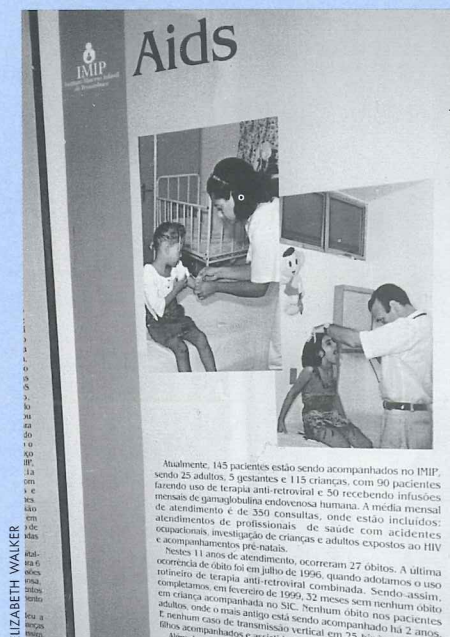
IMIP
Instituto Materno Infantil de Pernambuco

Aids

Atualmente, 145 pacientes estão sendo acompanhados no IMIP, sendo 25 adultos, 5 gestantes e 115 crianças, com 90 pacientes fazendo uso de terapia anti-retroviral e 50 recebendo infusões mensais de gamaglobulina endovenosa humana. A média mensal de atendimento é de 350 consultas, onde estão incluídos: atendimentos de profissionais de saúde com acidentes ocupacionais, investigação de crianças e adultos expostos ao HIV e acompanhamentos pré-natais.

Nestes 11 anos de atendimento, ocorreram 27 óbitos. A última ocorrência de óbito foi em julho de 1996, quando adotamos o uso rotineiro de terapia anti-retroviral combinada. Sendo assim, completamos, em fevereiro de 1999, 32 meses sem nenhum óbito em criança acompanhada no SIC. Nenhum óbito nos pacientes adultos, onde o mais antigo está sendo acompanhado há 2 anos. E nenhum caso de transmissão vertical em 25 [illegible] filhos acompanhados e assisti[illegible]

ELIZABETH WALKER